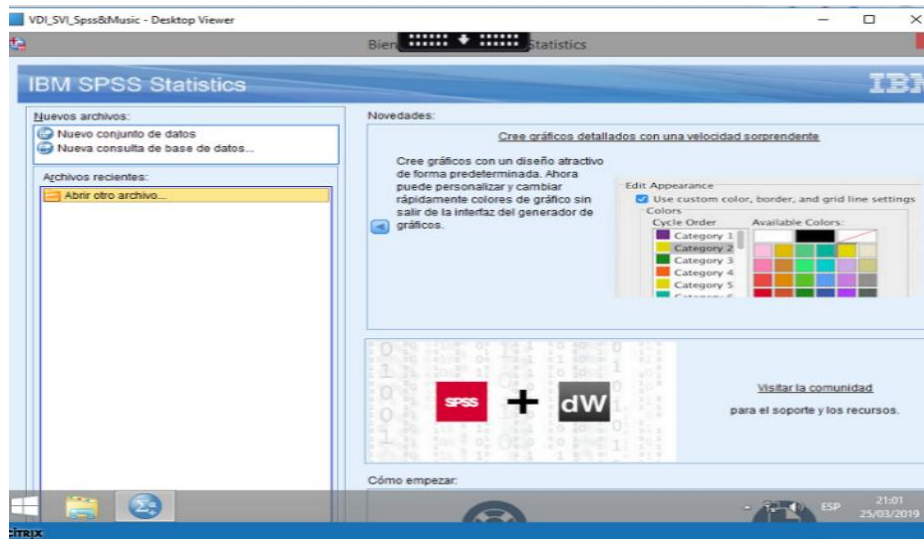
VDI_SVI_Spss&Music - Desktop Viewer

Bien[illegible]Statistics

IBM SPSS Statistics

IBM

Nuevos archivos:

Nuevo conjunto de datos

Nueva consulta de base de datos...

Archivos recientes:

Abrir otro archivo...

Novedades:

Cree gráficos detallados con una velocidad sorprendente

Cree gráficos con un diseño atractivo de forma predeterminada. Ahora puede personalizar y cambiar rápidamente colores de gráfico sin salir de la interfaz del generador de gráficos.

Edit Appearance

Use custom color, border, and grid line settings

Colors

Cycle Order

Available Colors:

Category 1

Category 2

Category 3

Category 4

Category 5

SPSS

dW

Visitar la comunidad

para el soporte y los recursos.

Cómo empezar:

ESP

21:01

25/03/2019

CITRIX